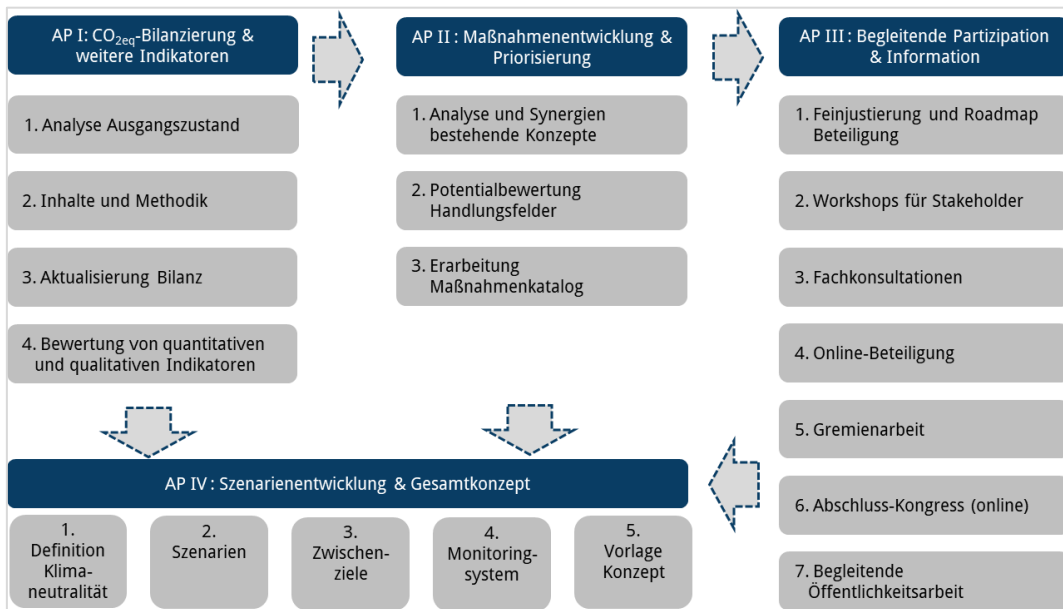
AP I: $CO_{2eq}$-Bilanzierung & weitere Indikatoren

1. Analyse Ausgangszustand

2. Inhalte und Methodik

3. Aktualisierung Bilanz

4. Bewertung von quantitativen und qualitativen Indikatoren

AP II : Maßnahmenentwicklung & Priorisierung

1. Analyse und Synergien bestehende Konzepte

2. Potentialbewertung Handlungsfelder

3. Erarbeitung Maßnahmenkatalog

AP III : Begleitende Partizipation & Information

1. Feinjustierung und Roadmap Beteiligung

2. Workshops für Stakeholder

3. Fachkonsultationen

4. Online-Beteiligung

5. Gremienarbeit

6. Abschluss-Kongress (online)

7. Begleitende Öffentlichkeitsarbeit

AP IV : Szenarienentwicklung & Gesamtkonzept

1. Definition Klimaneutralität

2. Szenarien

3. Zwischenziele

4. Monitoringsystem

5. Vorlage Konzept